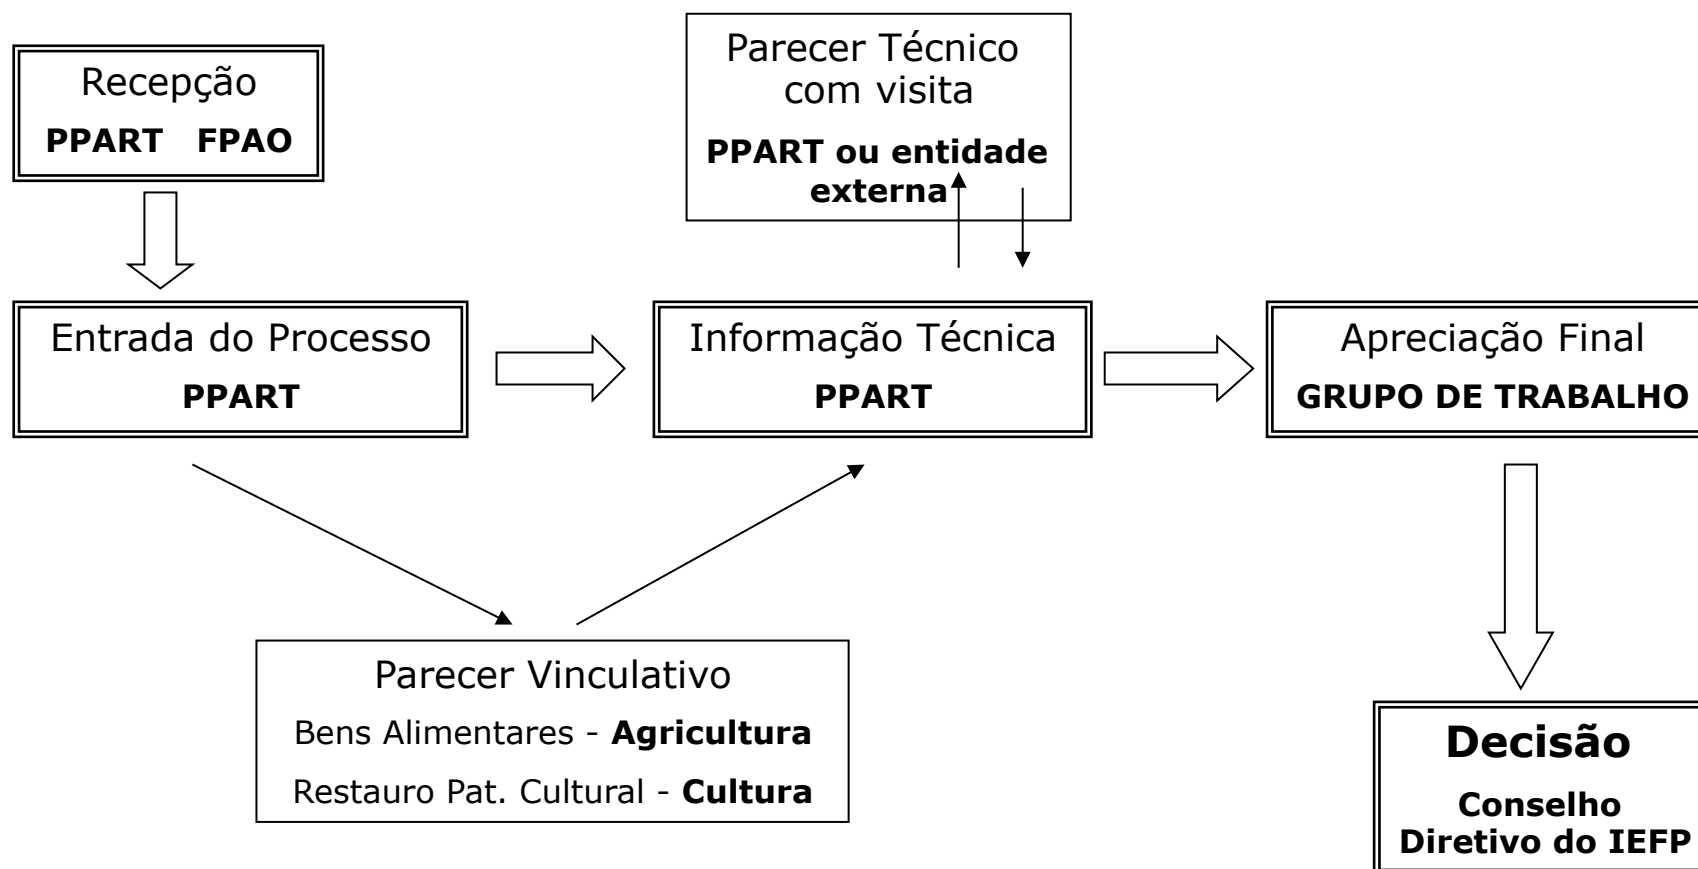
Recepção
**PPART FPAO**

Parecer Técnico com visita
**PPART ou entidade externa**

Entrada do Processo
**PPART**

Informação Técnica
**PPART**

Apreciação Final
**GRUPO DE TRABALHO**

Parecer Vinculativo
Bens Alimentares - **Agricultura**
Restauro Pat. Cultural - **Cultura**

**Decisão**
**Conselho Diretivo do IEFP**